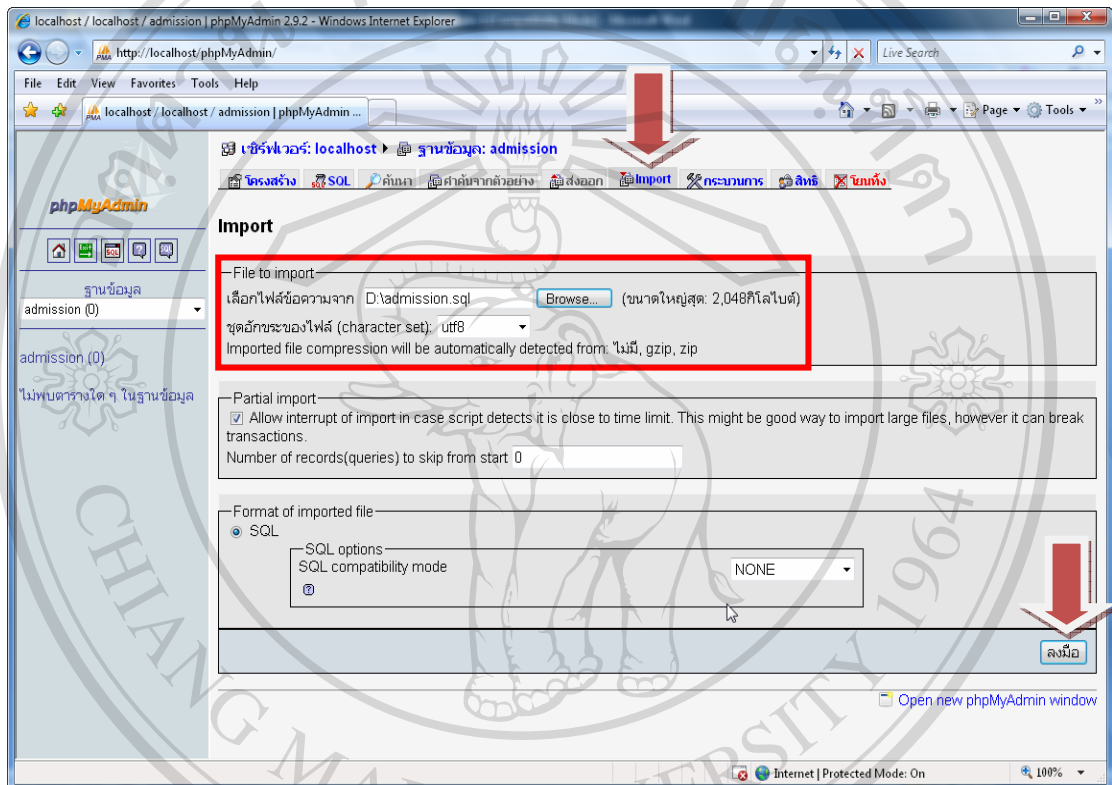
localhost / localhost / admission | phpMyAdmin 2.9.2 - Windows Internet Explorer

http://localhost/phpMyAdmin/

Live Search

File Edit View Favorites Tools Help

localhost / localhost / admission | phpMyAdmin ...

Page ▾ Tools ▾

phpMyAdmin

ฐานข้อมูล

admission (0)

admission (0)

ไม่พบตารางใด ๆ ในฐานข้อมูล

เซิร์ฟเวอร์: localhost ▸ ฐานข้อมูล: admission

โครงสร้าง SQL ค้นหา ค่าค้นจากตัวอย่าง ส่งออก Import กระบวนการ สิทธิ โยนทิ้ง

Import

File to import

เลือกไฟล์ข้อความจาก D:\admission.sql Browse... (ขนาดใหญ่สุด: 2,048กิโลไบต์)

ชุดอักขระของไฟล์ (character set): utf8

Imported file compression will be automatically detected from: ไม่มี, gzip, zip

Partial import

Allow interrupt of import in case script detects it is close to time limit. This might be good way to import large files, however it can break transactions.

Number of records(queries) to skip from start 0

Format of imported file

SQL

SQL options

SQL compatibility mode NONE

ลงมือ

Open new phpMyAdmin window

Internet | Protected Mode: On

100%

CHIANG MAI UNIVERSITY 1964